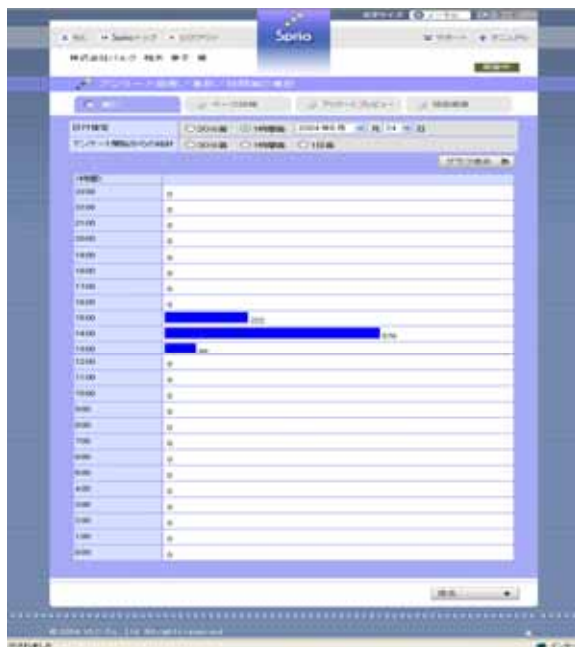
Sprio

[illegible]

株式会社バルク 板井 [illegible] 様

アンケート回答／集計／時間帯の集計

日付指定

アンケート開始からの集計

| 時間帯 | |
|---|---|
| 23:00 | 0 |
| 22:00 | 0 |
| 21:00 | 0 |
| 20:00 | 0 |
| 19:00 | 0 |
| 18:00 | 0 |
| 17:00 | 0 |
| 16:00 | 0 |
| 15:00 | 233 |
| 14:00 | 576 |
| 13:00 | 86 |
| 12:00 | 0 |
| 11:00 | 0 |
| 10:00 | 0 |
| 9:00 | 0 |
| 8:00 | 0 |
| 7:00 | 0 |
| 6:00 | 0 |
| 5:00 | 0 |
| 4:00 | 0 |
| 3:00 | 0 |
| 2:00 | 0 |
| 1:00 | 0 |
| 0:00 | 0 |

© 2004 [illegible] All rights reserved.